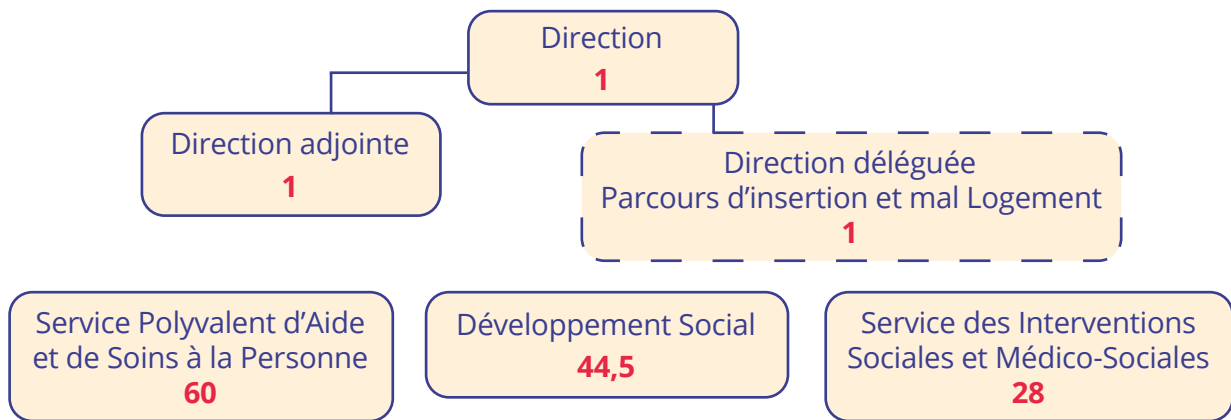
Direction
1

Direction adjointe
1

Direction déléguée
Parcours d’insertion et mal Logement
1

Service Polyvalent d’Aide et de Soins à la Personne
60

Développement Social
44,5

Service des Interventions Sociales et Médico-Sociales
28